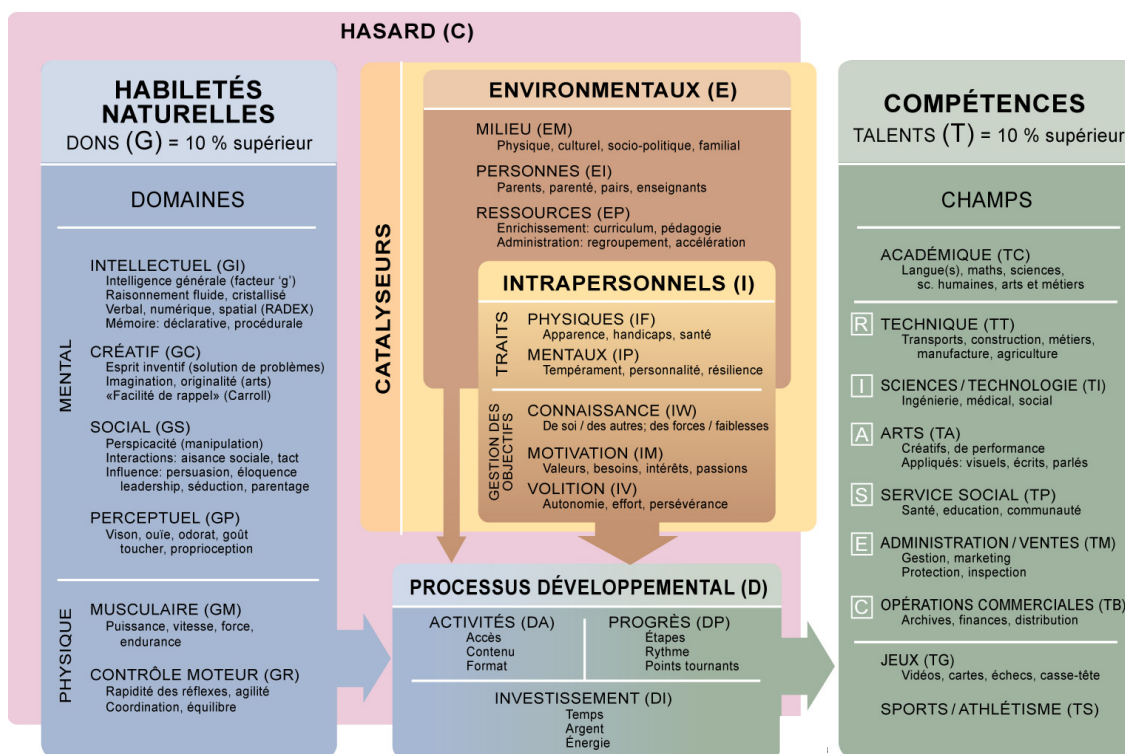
HASARD (C)

HABILETÉS NATURELLES
DONS (G) = 10 % supérieur

DOMAINES

MENTAL

INTELLECTUEL (GI)
Intelligence générale (facteur 'g')
Raisonnement fluide, cristallisé
Verbal, numérique, spatial (RADEX)
Mémoire: déclarative, procédurale

CRÉATIF (GC)
Esprit inventif (solution de problèmes)
Imagination, originalité (arts)
«Facilité de rappel» (Carroll)

SOCIAL (GS)
Perspicacité (manipulation)
Interactions: aisance sociale, tact
Influence: persuasion, éloquence leadership, séduction, parentage

PERCEPTUEL (GP)
Vison, ouïe, odorat, goût toucher, proprioception

PHYSIQUE

MUSCULAIRE (GM)
Puissance, vitesse, force, endurance

CONTRÔLE MOTEUR (GR)
Rapidité des réflexes, agilité
Coordination, équilibre

CATALYSEURS

ENVIRONMENTAUX (E)

MILIEU (EM)
Physique, culturel, socio-politique, familial

PERSONNES (EI)
Parents, parenté, pairs, enseignants

RESSOURCES (EP)
Enrichissement: curriculum, pédagogie
Administration: regroupement, accélération

INTRAPERSONNELS (I)

TRAITS

PHYSIQUES (IF)
Apparence, handicaps, santé

MENTAUX (IP)
Tempérament, personnalité, résilience

GESTION DES OBJECTIFS

CONNAISSANCE (IW)
De soi / des autres; des forces / faiblesses

MOTIVATION (IM)
Valeurs, besoins, intérêts, passions

VOLITION (IV)
Autonomie, effort, persévérance

PROCESSUS DÉVELOPPEMENTAL (D)

ACTIVITÉS (DA)
Accès
Contenu
Format

PROGRÈS (DP)
Étapes
Rythme
Points tournants

INVESTISSEMENT (DI)
Temps
Argent
Énergie

COMPÉTENCES
TALENTS (T) = 10 % supérieur

CHAMPS

ACADÉMIQUE (TC)
Langue(s), maths, sciences, sc. humaines, arts et métiers

R TECHNIQUE (TT)
Transports, construction, métiers, manufacture, agriculture

I SCIENCES / TECHNOLOGIE (TI)
Ingénierie, médical, social

A ARTS (TA)
Créatifs, de performance
Appliqués: visuels, écrits, parlés

S SERVICE SOCIAL (TP)
Santé, education, communauté

E ADMINISTRATION / VENTES (TM)
Gestion, marketing
Protection, inspection

C OPÉRATIONS COMMERCIALES (TB)
Archives, finances, distribution

JEUX (TG)
Vidéos, cartes, échecs, casse-tête

SPORTS / ATHLÉTISME (TS)